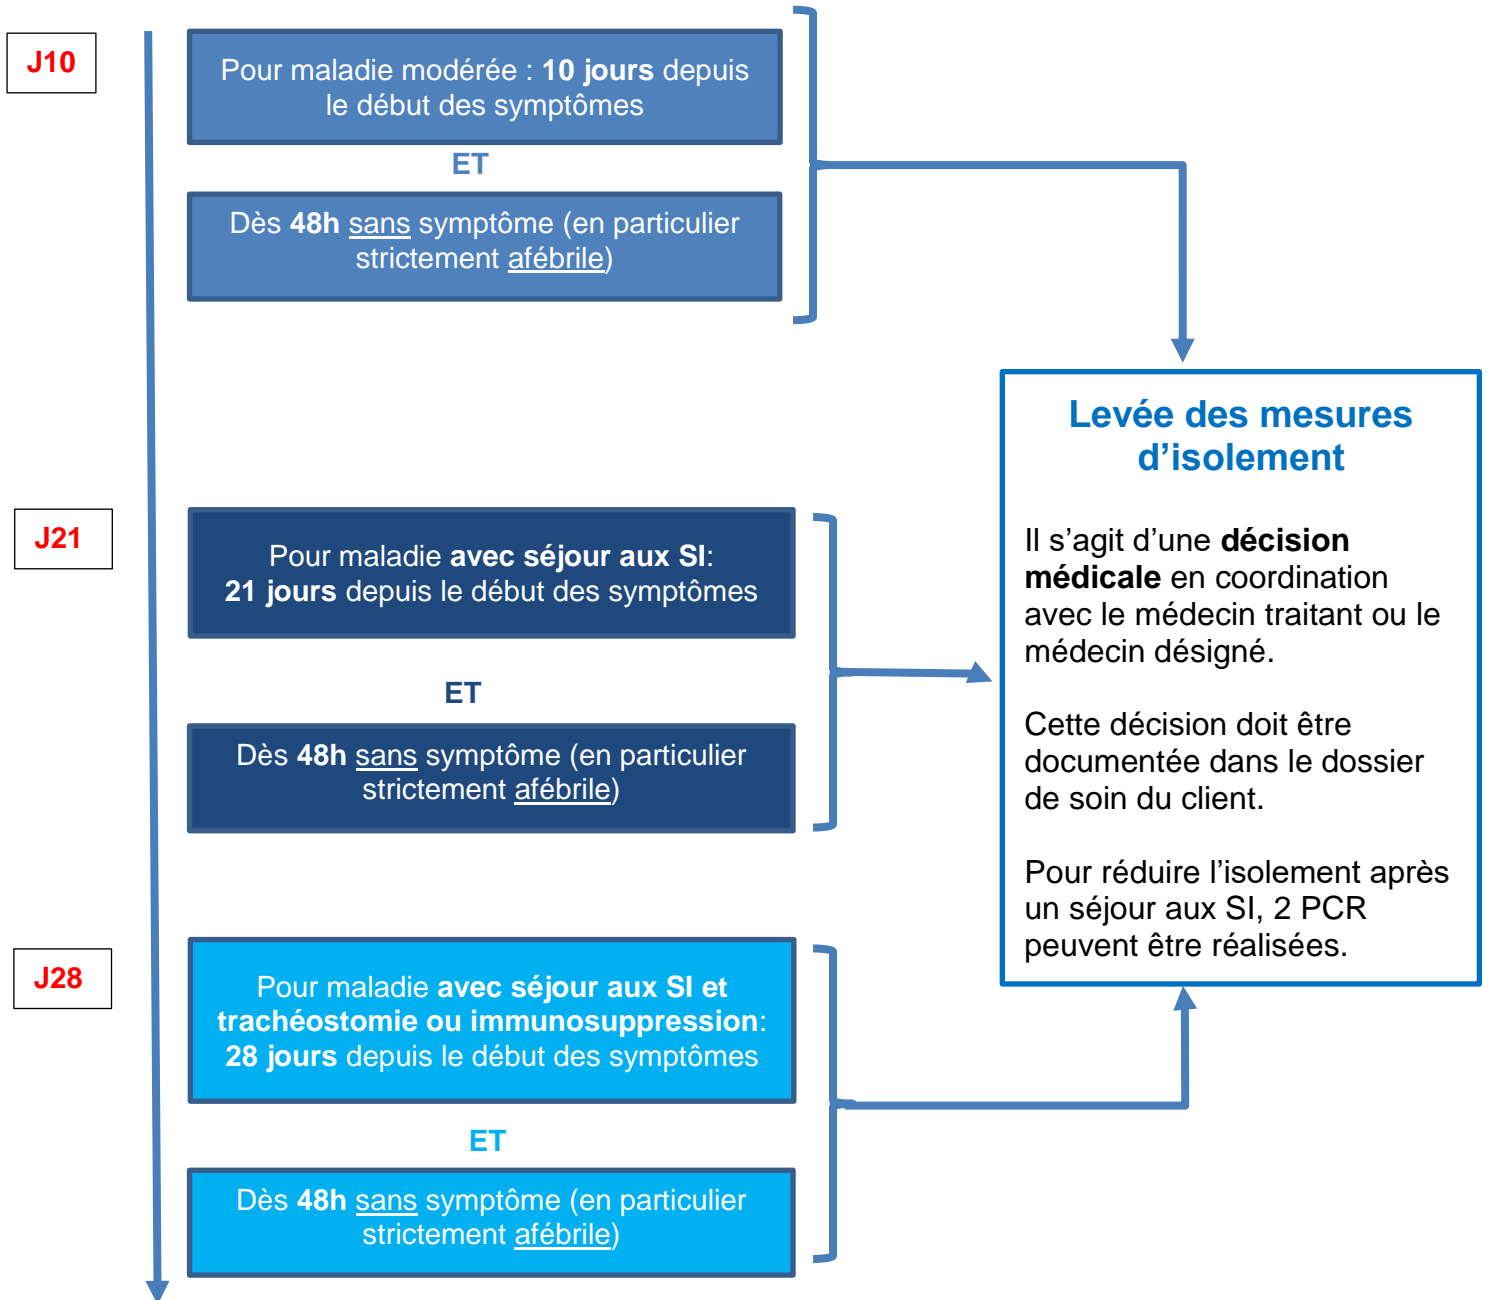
J10

Pour maladie modérée : 10 jours depuis le début des symptômes

ET

Dès 48h sans symptôme (en particulier strictement afébrile)

J21

Pour maladie avec séjour aux SI: 21 jours depuis le début des symptômes

ET

Dès 48h sans symptôme (en particulier strictement afébrile)

J28

Pour maladie avec séjour aux SI et trachéostomie ou immunosuppression: 28 jours depuis le début des symptômes

ET

Dès 48h sans symptôme (en particulier strictement afébrile)

Levée des mesures d'isolement

Il s'agit d'une décision médicale en coordination avec le médecin traitant ou le médecin désigné.

Cette décision doit être documentée dans le dossier de soin du client.

Pour réduire l'isolement après un séjour aux SI, 2 PCR peuvent être réalisées.